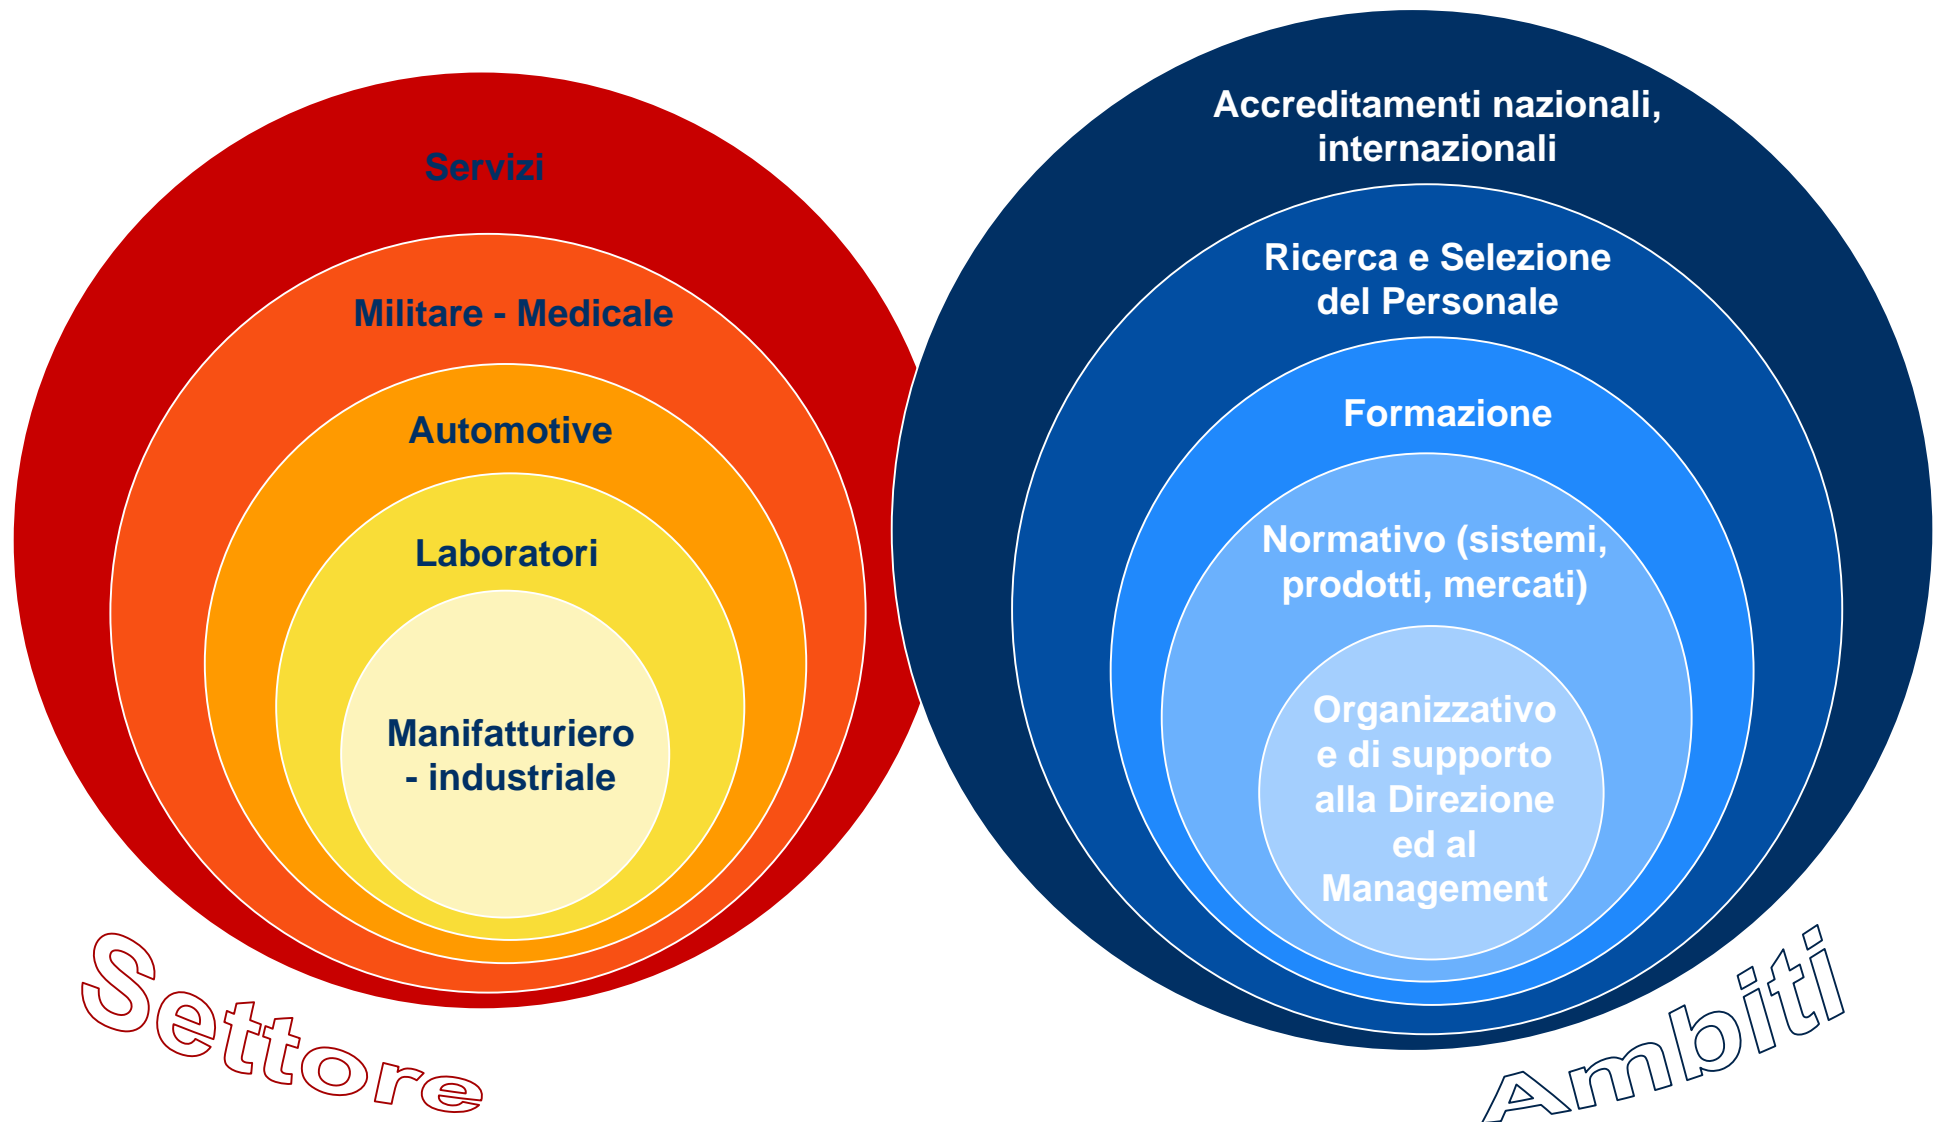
Servizi

Militare - Medicale

Automotive

Laboratori

Manifatturiero - industriale

Settore

Accreditamenti nazionali, internazionali

Ricerca e Selezione del Personale

Formazione

Normativo (sistemi, prodotti, mercati)

Organizzativo e di supporto alla Direzione ed al Management

Ambiti